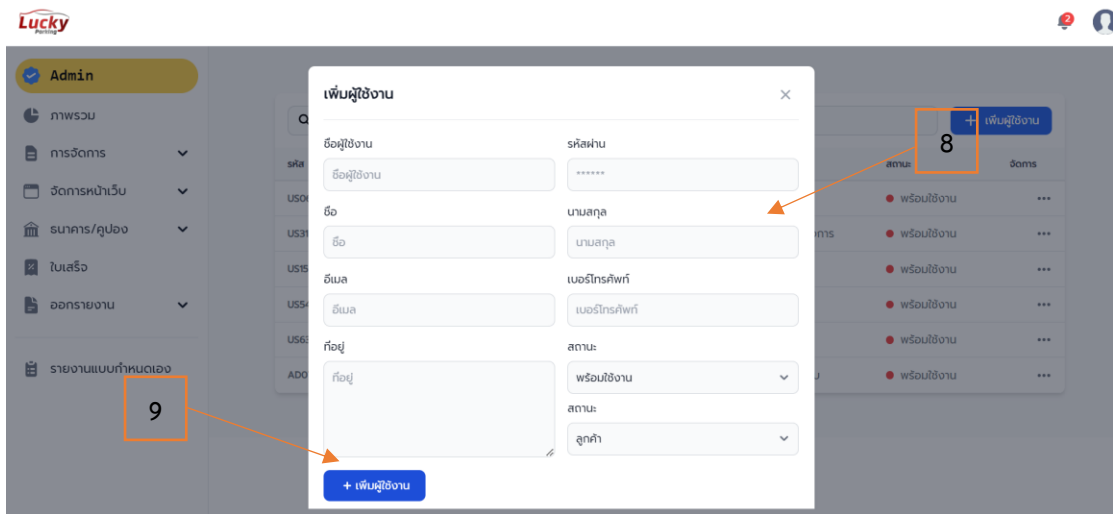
Lucky Parking

2

Admin

ภาพรวม

การจัดการ

จัดการหน้าเว็บ

ธนาคาร/คูปอง

ใบเสร็จ

ออกรายงาน

รายงานแบบกำหนดเอง

9

+ เพิ่มผู้ใช้งาน

8

รหัส

US0

US3

US1

US5

US6

ADO

สถานะ

จัดการ

พร้อมใช้งาน

พร้อมใช้งาน

พร้อมใช้งาน

พร้อมใช้งาน

พร้อมใช้งาน

พร้อมใช้งาน

เพิ่มผู้ใช้งาน

ชื่อผู้ใช้งาน

ชื่อผู้ใช้งาน

รหัสผ่าน

******

ชื่อ

ชื่อ

นามสกุล

นามสกุล

อีเมล

อีเมล

เบอร์โทรศัพท์

เบอร์โทรศัพท์

ที่อยู่

ที่อยู่

สถานะ

พร้อมใช้งาน

สถานะ

ลูกค้า

+ เพิ่มผู้ใช้งาน